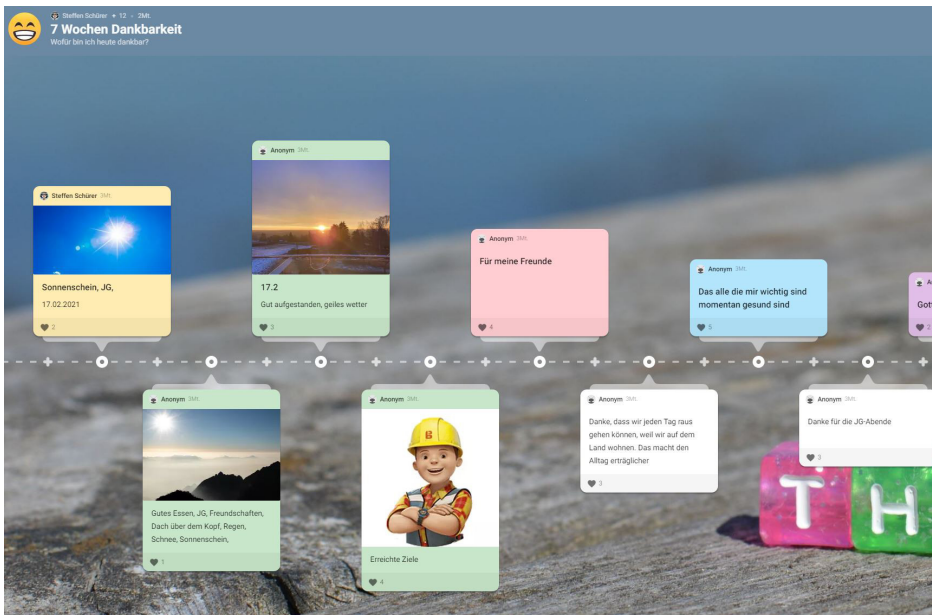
Steffen Schürer • 12 • 3Mt.
7 Wochen Dankbarkeit
Wofür bin ich heute dankbar?

Steffen Schürer 3Mt.
Sonnenschein, JG,
17.02.2021
2

Anonym 3Mt.
Gutes Essen, JG, Freundschaften, Dach über dem Kopf, Regen, Schnee, Sonnenschein,
1

Anonym 3Mt.
17.2
Gut aufgestanden, geiles wetter
3

Anonym 3Mt.
B
Erreichte Ziele
4

Anonym 3Mt.
Für meine Freunde
4

Anonym 3Mt.
Danke, dass wir jeden Tag raus gehen können, weil wir auf dem Land wohnen. Das macht den Alltag erträglicher
3

Anonym 3Mt.
Das alle die mir wichtig sind momentan gesund sind
5

Anonym 3Mt.
Danke für die JG-Abende
3

A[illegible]
Got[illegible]
2

T H